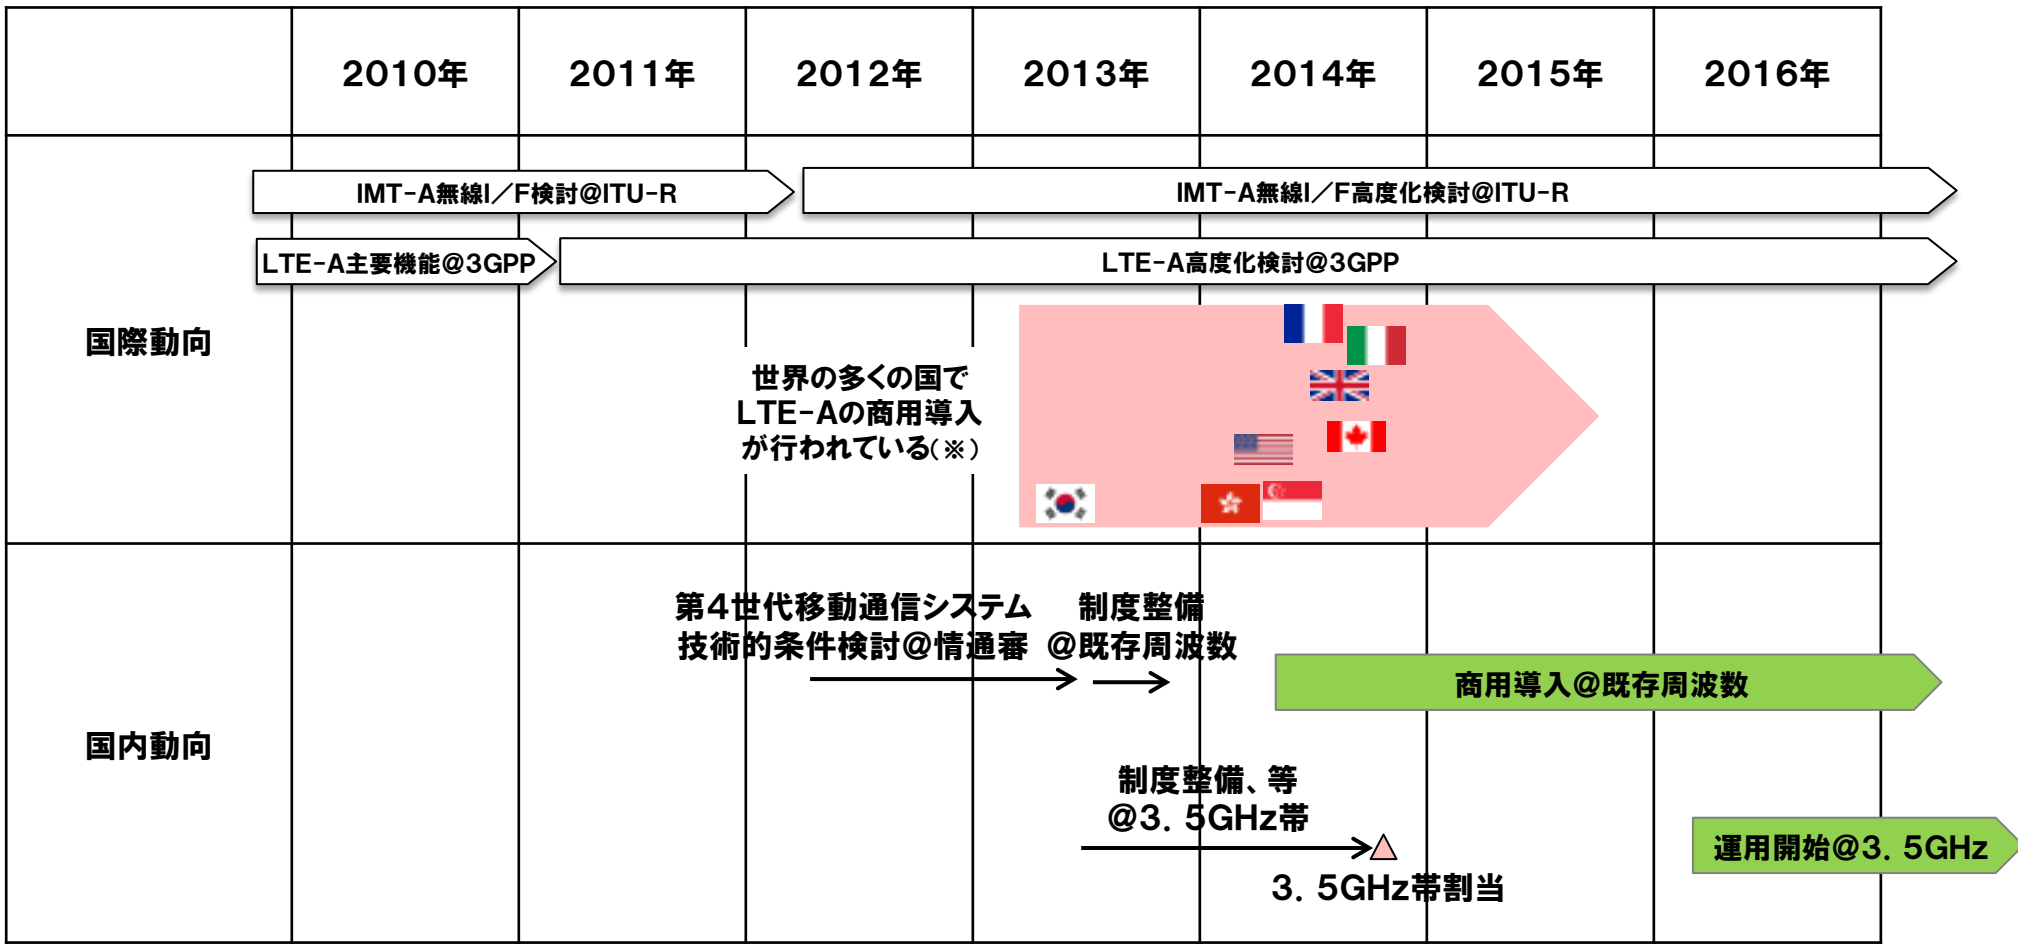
|  | 2010年 | 2011年 | 2012年 | 2013年 | 2014年 | 2015年 | 2016年 |
|---|---|---|---|---|---|---|---|
| 国際動向 | | | | | | | |
| 国内動向 | | | | | | | |

IMT-A無線I／F検討@ITU-R

IMT-A無線I／F高度化検討@ITU-R

LTE-A主要機能@3GPP

LTE-A高度化検討@3GPP

世界の多くの国で LTE-Aの商用導入 が行われている(※)

第4世代移動通信システム 技術的条件検討@情通審

制度整備 @既存周波数

商用導入@既存周波数

制度整備、等 @3. 5GHz帯

3. 5GHz帯割当

運用開始@3. 5GHz